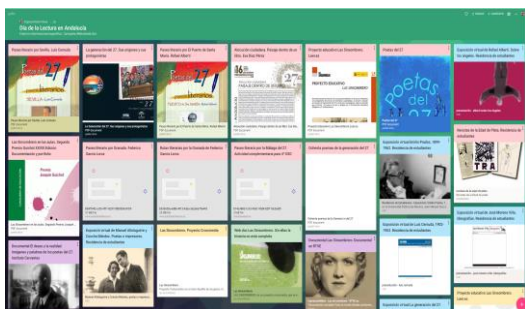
Día de la Lectura en Andalucía

Paseo literario por Sevilla. Las Generación del 27

La generación del 27. Sus orígenes y sus protagonistas

Paseo literario por El Puerto de Santa María. Rafael Alberti

Educación ciudadana. Paisaje dentro de un libro. Sus dos Poetas

Proyecto educativo Las Sinsombrero. Lectura

Poetas del 27

Exposición virtual de Rafael Alberti. Sobre los ángeles. Residencia de estudiantes

Las Sinsombrero en las aulas. Segundo Premio Ayuda Accésit Educativa

Paseo literario por Granada. Federico García Lorca

Rutas literarias por la Granada de Federico García Lorca

Paseo literario por la Málaga del 27. Actividad complementaria para 4º ESO

Ochenta poemas de la generación del 27

Exposición virtual del movimiento Poético. Residencia de estudiantes

Revistas de la Edad de Plata. Residencia de estudiantes

Exposición virtual de Manuel Altolaguirre y Concha Méndez

Las Sinsombrero

Web de Las Sinsombrero

Generalidad Las Sinsombrero. Documental en RTVE

Exposición virtual Luis Cernuda. Residencia de estudiantes

Exposición virtual. Residencia de estudiantes

Documental El Museo y la realidad. Imágenes y palabras de los poetas del 27

Poetas del 27

Proyecto educativo Las Sinsombrero

Exposición virtual a la generación del 27